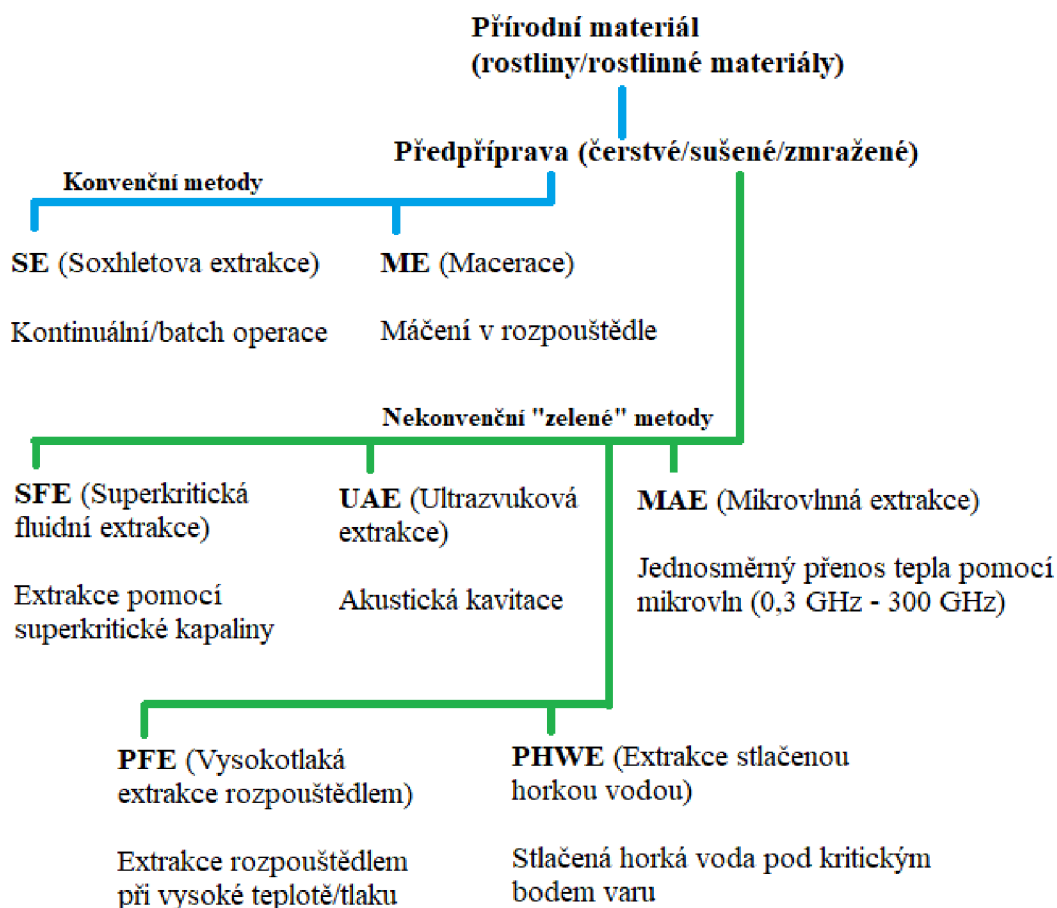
Přírodní materiál (rostliny/rostlinné materiály)

Předpříprava (čerstvé/sušené/zmražené)

Konvenční metody

SE (Soxhletova extrakce)

Kontinuální/batch operace

ME (Macerace)

Máčení v rozpouštědle

Nekonvenční "zelené" metody

SFE (Superkritická fluidní extrakce)

Extrakce pomocí superkritické kapaliny

UAE (Ultrazvuková extrakce)

Akustická kavitace

MAE (Mikrovlnná extrakce)

Jednosměrný přenos tepla pomocí mikrovln (0,3 GHz - 300 GHz)

PFE (Vysokotlaká extrakce rozpouštědlem)

Extrakce rozpouštědlem při vysoké teplotě/tlaku

PHWE (Extrakce stlačenou horkou vodou)

Stlačená horká voda pod kritickým bodem varu